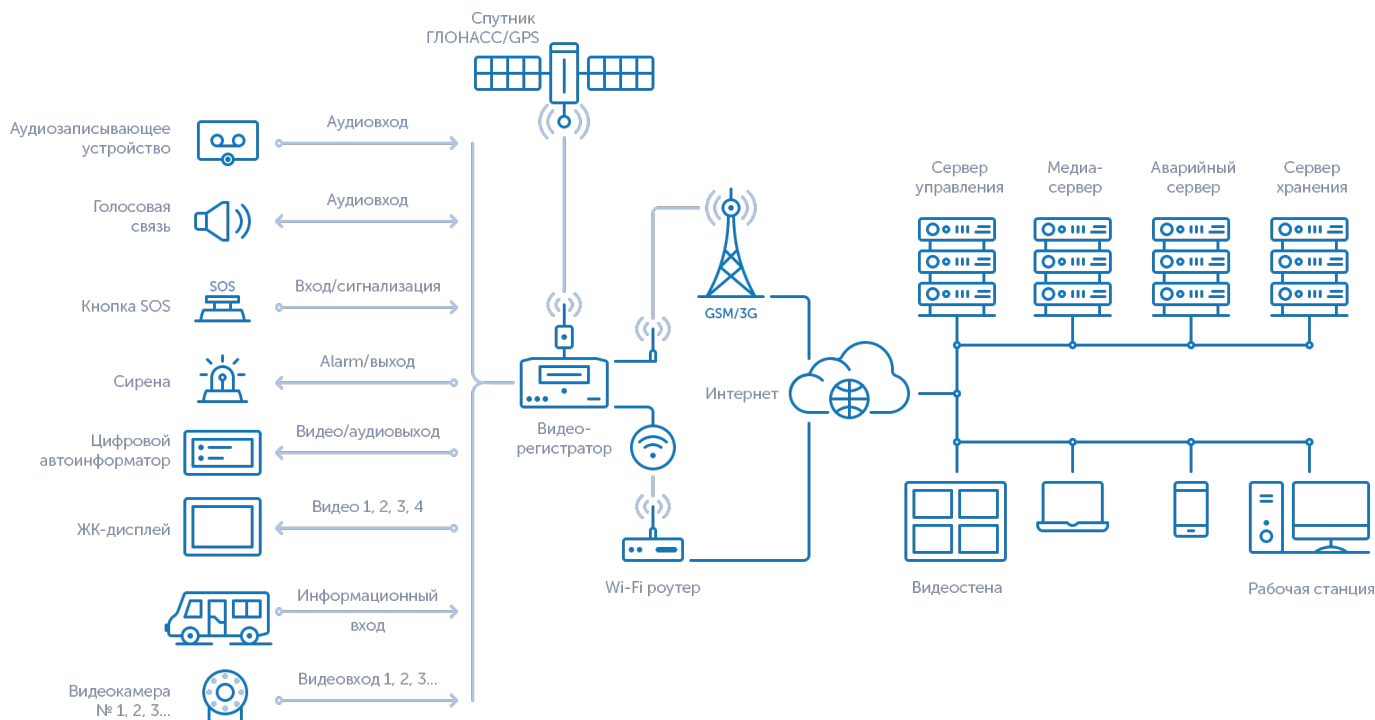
Спутник ГЛОНАСС/GPS

Аудиозаписывающее устройство
Аудиовход

Голосовая связь
Аудиовход

SOS
Кнопка SOS
Вход/сигнализация

Сирена
Alarm/выход

Цифровой автоинформатор
Видео/аудиовыход

ЖК-дисплей
Видео 1, 2, 3, 4

Информационный вход

Видеокамера № 1, 2, 3...
Видеовход 1, 2, 3...

Видео-регистратор

GSM/3G

Интернет

Wi-Fi роутер

Сервер управления
Медиа-сервер
Аварийный сервер
Сервер хранения

Видеостена

Рабочая станция